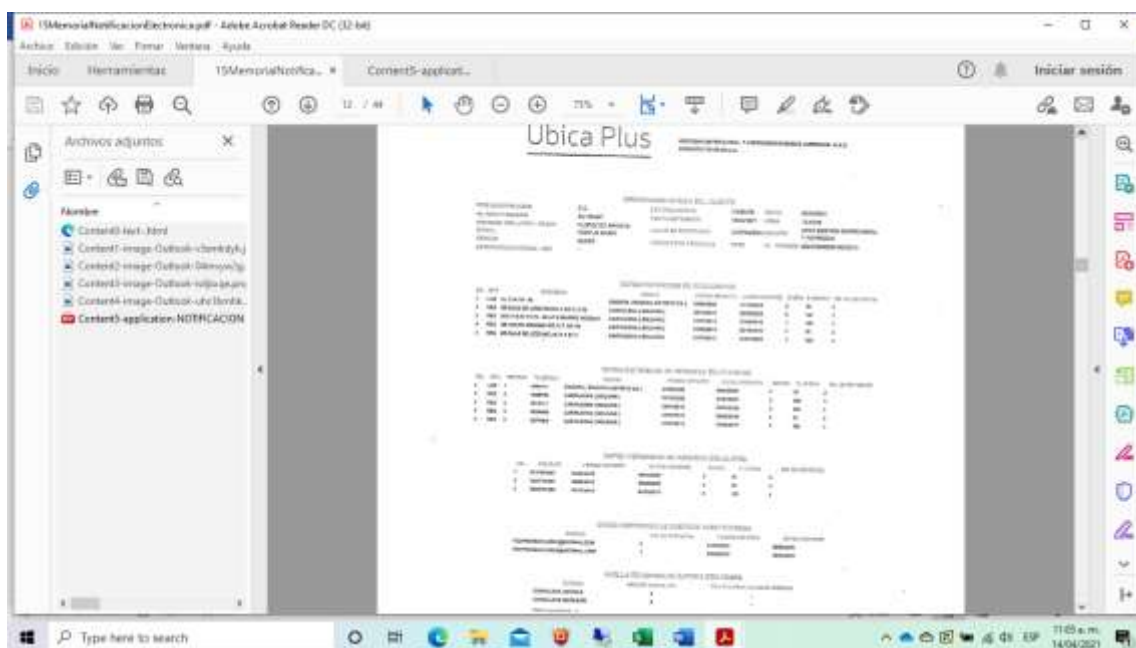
15MemoriaNotificacionElectronica.pdf - Adobe Acrobat Reader DC (32-bit)

Archivo Edición Ver Firmar Ventana Ayuda

Inicio Herramientas 15MemoriaNotifica... × Content5-applicat...

Iniciar sesión

12 / 44

75%

Archivos adjuntos

Nombre

Content0-text-.html

Content1-image-Outlook-c5em6dyh.j

Content2-image-Outlook-0iitmyw5g

Content3-image-Outlook-tolljnpa.pn

Content4-image-Outlook-uhc1bmhk.

Content5-application-NOTIFICACION

Ubica Plus

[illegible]

Type here to search

11:05 a.m.
14/04/2021

ESP